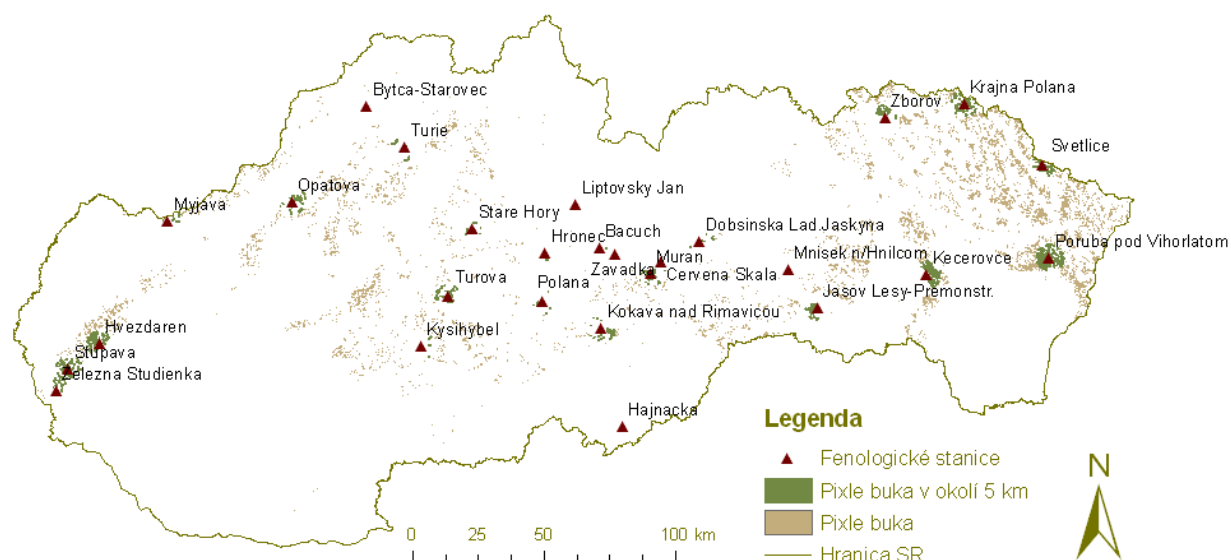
Bytca-Starovec
Turie
Opatova
Myjava
Stare Hory
Liptovsky Jan
Bacuch
Hronec
Dobsinska Lad.Jaskyna
Muran
Zavadka
Cervena Skala
Mnisek n/Hnilcom
Kecerovce
Poruba pod Vihorlatom
Zborov
Krajna Polana
Svetlice
Turova
Polana
Jasov Lesy-Premonstr.
Kokava nad Rimavicou
Kysihybel
Hvezdaren
Stupava
Zelezna Studienka
Hajnacka

Legenda
Fenologické stanice
Pixle buka v okolí 5 km
Pixle buka
Hranica SR

0 25 50 100 km

N